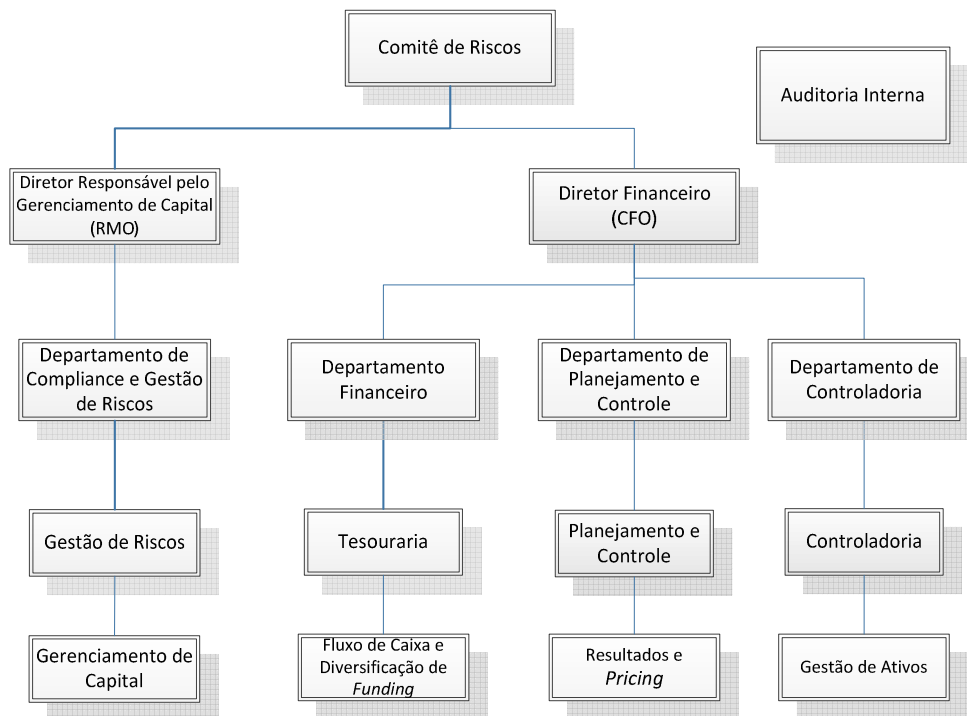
Comitê de Riscos

Auditoria Interna

Diretor Responsável pelo Gerenciamento de Capital (RMO)

Diretor Financeiro (CFO)

Departamento de Compliance e Gestão de Riscos

Departamento Financeiro

Departamento de Planejamento e Controle

Departamento de Controladoria

Gestão de Riscos

Tesouraria

Planejamento e Controle

Controladoria

Gerenciamento de Capital

Fluxo de Caixa e Diversificação de *Funding*

Resultados e *Pricing*

Gestão de Ativos